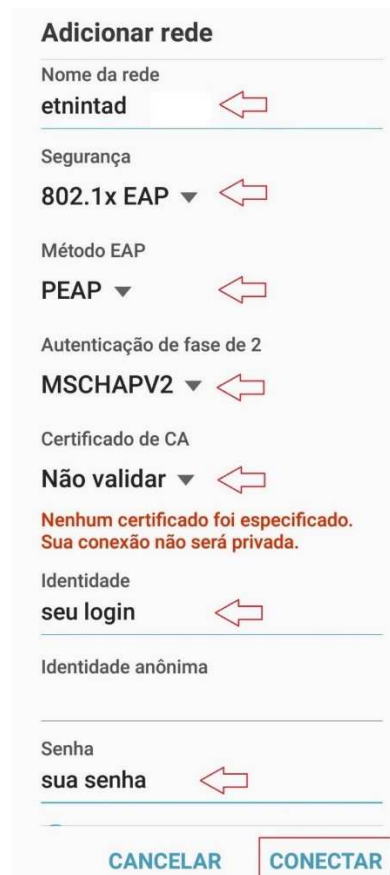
Adicionar rede

Nome da rede
etnintad

Segurança
802.1x EAP

Método EAP
PEAP

Autenticação de fase de 2
MSCHAPV2

Certificado de CA
Não validar

Nenhum certificado foi especificado. Sua conexão não será privada.

Identidade
seu login

Identidade anônima

Senha
sua senha

CANCELAR CONECTAR